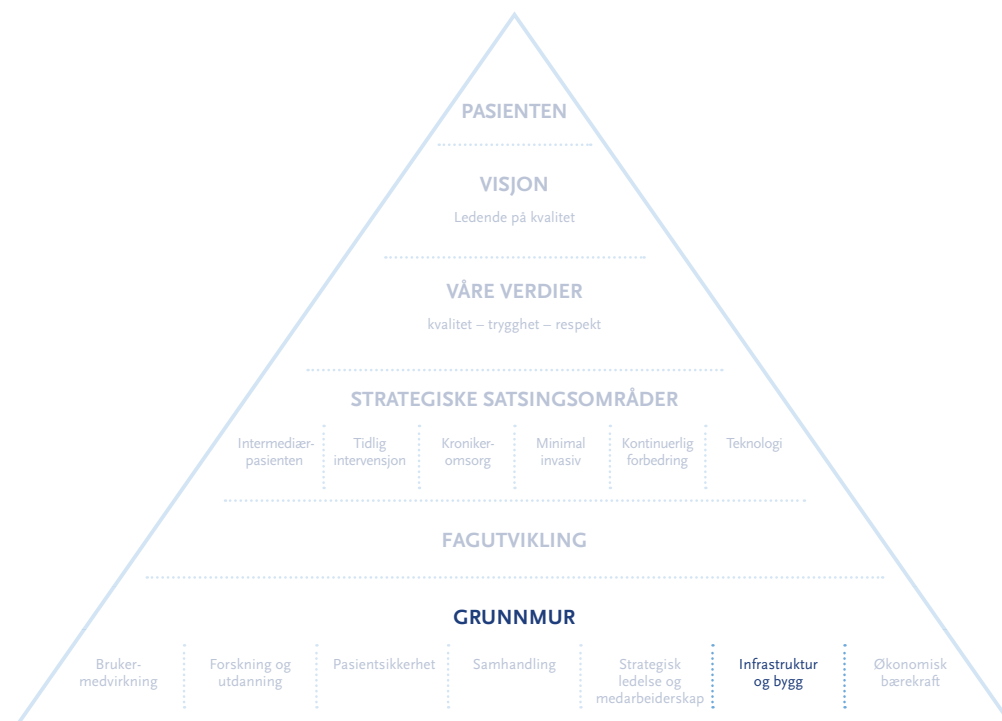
PASIENTEN

VISJON

Ledende på kvalitet

VÅRE VERDIER

kvalitet – trygghet – respekt

STRATEGISKE SATSINGSOMRÅDER

| Intermediærpasienten | Tidlig intervensjon | Kronikeromsorg | Minimal invasiv | Kontinuerlig forbedring | Teknologi |
|---|---|---|---|---|---|

FAGUTVIKLING

GRUNNMUR

| Brukermedvirkning | Forskning og utdanning | Pasientsikkerhet | Samhandling | Strategisk ledelse og medarbeiderskap | Infrastruktur og bygg | Økonomisk bærekraft |
|---|---|---|---|---|---|---|